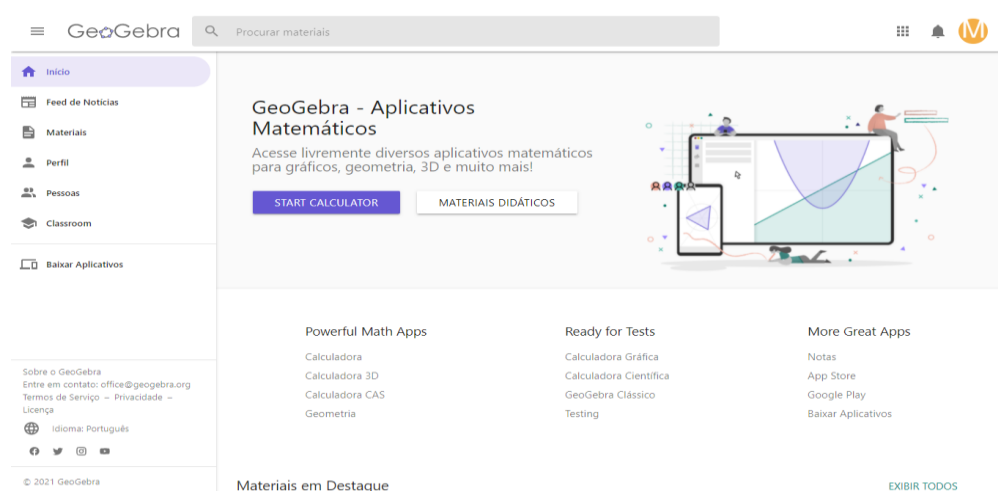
GeoGebra

Procurar materiais

M

Início

Feed de Notícias

Materiais

Perfil

Pessoas

Classroom

Baixar Aplicativos

Sobre o GeoGebra
Entre em contato: office@geogebra.org
Termos de Serviço – Privacidade – Licença

Idioma: Português

© 2021 GeoGebra

GeoGebra - Aplicativos Matemáticos

Acesse livremente diversos aplicativos matemáticos para gráficos, geometria, 3D e muito mais!

START CALCULATOR

MATERIAIS DIDÁTICOS

Powerful Math Apps

Calculadora

Calculadora 3D

Calculadora CAS

Geometria

Ready for Tests

Calculadora Gráfica

Calculadora Científica

GeoGebra Clássico

Testing

More Great Apps

Notas

App Store

Google Play

Baixar Aplicativos

Materiais em Destaque

EXIBIR TODOS